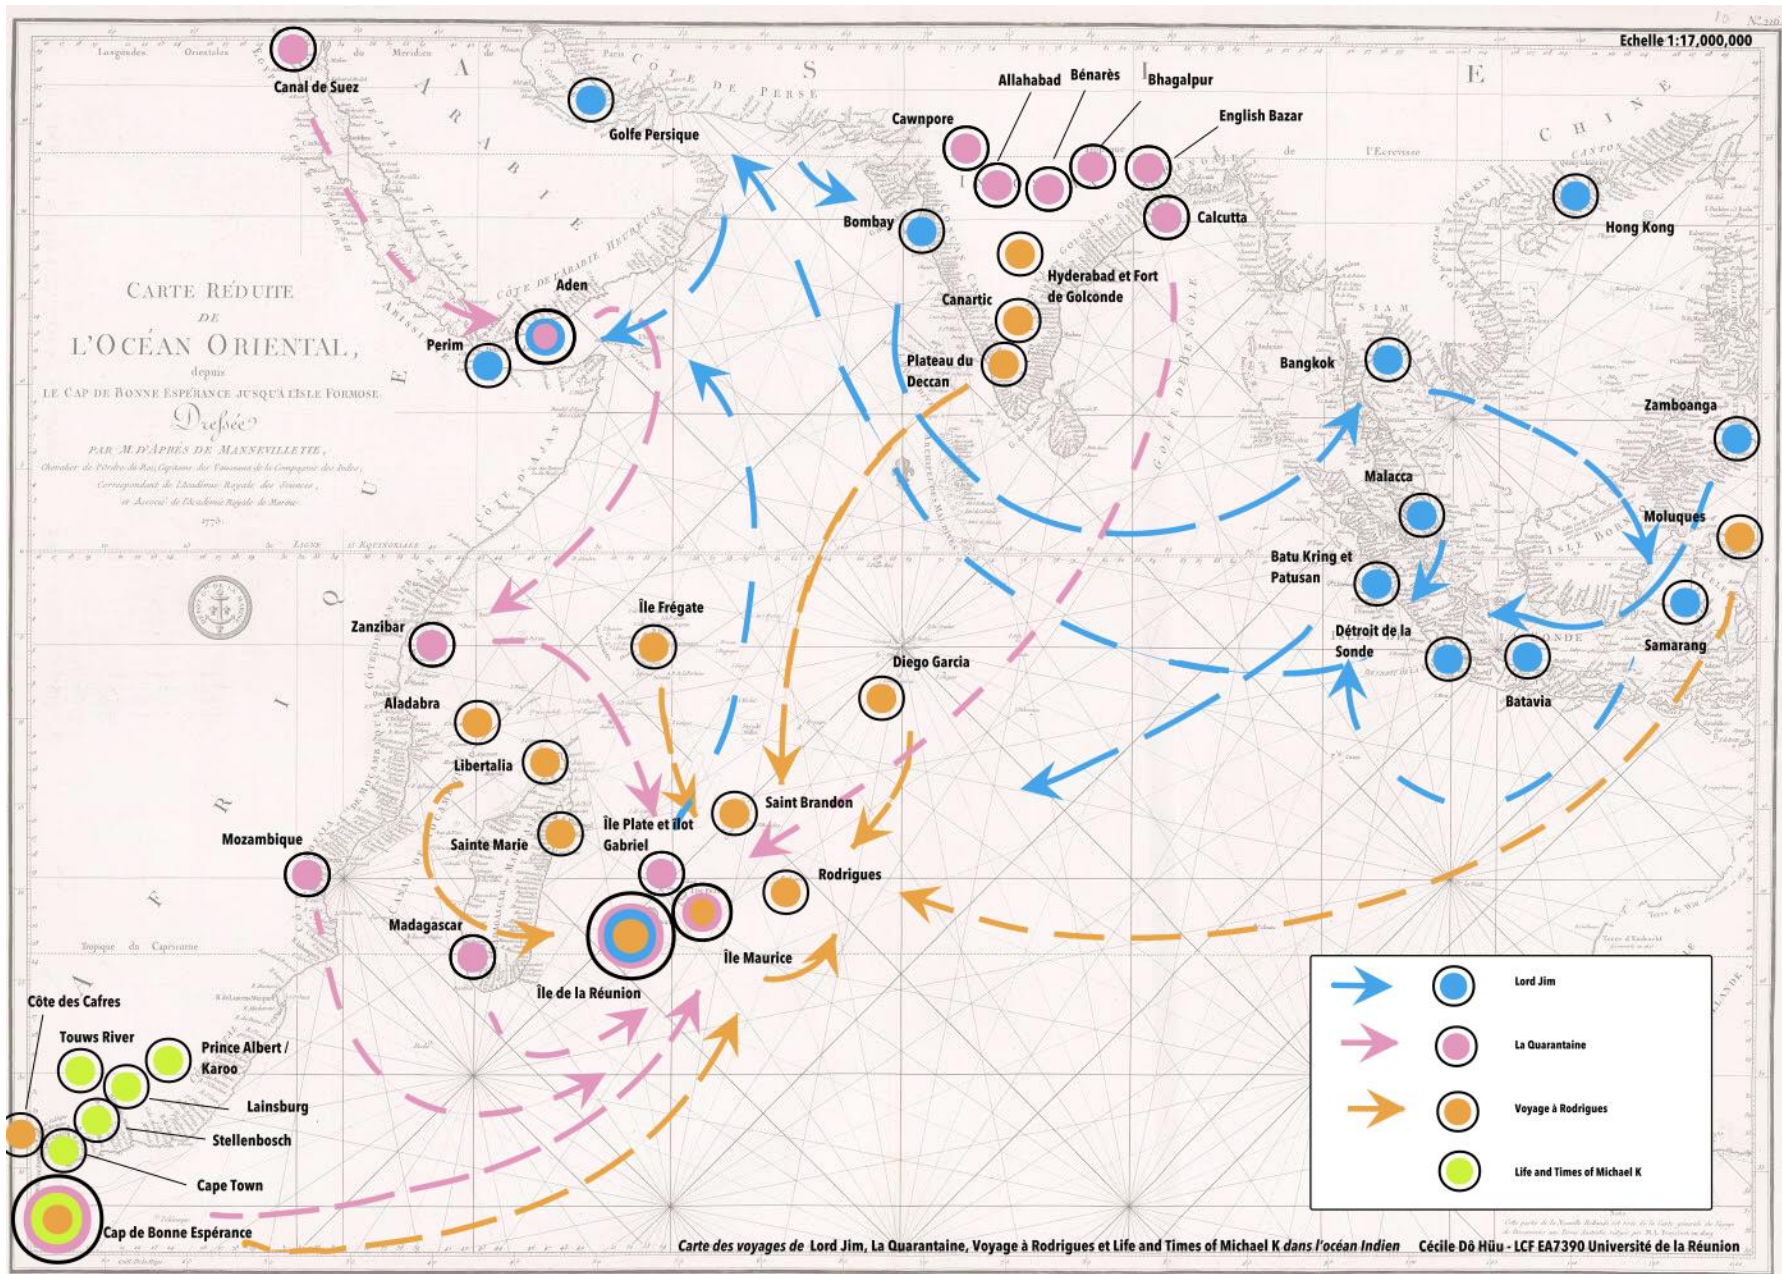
Echelle 1:17,000,000

CARTE RÉDUITE DE L'OCÉAN ORIENTAL, depuis LE CAP DE BONNE ESPÉRANCE JUSQU'À L'ISLE FORMOSE. Dressée PAR M. D'APRÈS DE MANNEVILLETTE,

A R A B I E
S
E
C H I N E
A F R I Q U E

Canal de Suez
Golfe Persique
Allahabad
Bénarès
Bhagalpur
Cawnpore
English Bazar
Calcutta
Hong Kong
Bombay
Hyderabad et Fort de Golconde
Aden
Perim
Canartic
Plateau du Deccan
Bangkok
Zamboanga
Malacca
Moluques
Batu Kring et Patusan
Détroit de la Sonde
Samarang
Batavia
Île Frégate
Zanzibar
Diego Garcia
Aladabra
Libertalia
Saint Brandon
Île Plate et îlot Gabriel
Mozambique
Sainte Marie
Rodrigues
Madagascar
Île de la Réunion
Île Maurice
Côte des Cafres
Touws River
Prince Albert / Karoo
Lainsburg
Stellenbosch
Cape Town
Cap de Bonne Espérance

Lord Jim
La Quarantaine
Voyage à Rodrigues
Life and Times of Michael K

Carte des voyages de Lord Jim, La Quarantaine, Voyage à Rodrigues et Life and Times of Michael K dans l'océan Indien
Cécile Dô Hûu - LCF EA7390 Université de la Réunion